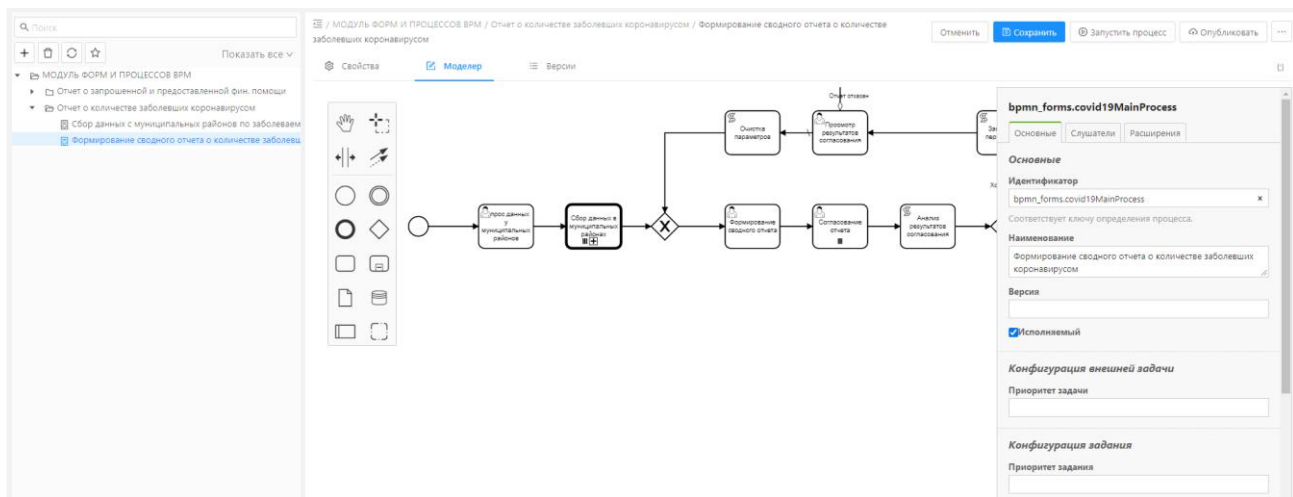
Поиск

Показать все

МОДУЛЬ ФОРМ И ПРОЦЕССОВ BPM
Отчет о запрошенной и предоставленной фин. помощи
Отчет о количестве заболевших коронавирусом
Сбор данных с муниципальных районов по заболеваем
Формирование сводного отчета о количестве заболевш

/ МОДУЛЬ ФОРМ И ПРОЦЕССОВ BPM / Отчет о количестве заболевших коронавирусом / Формирование сводного отчета о количестве заболевших коронавирусом

Отменить
Сохранить
Запустить процесс
Опубликовать
...

Свойства
Моделер
Версии

Отчет отозван
Очистка параметров
Просмотр результатов согласования
За пер
Хо
Запрос данных у муниципальных районов
Сбор данных в муниципальных районах
Формирование сводного отчета
Согласование отчета
Анализ результатов согласования

bpmn_forms.covid19MainProcess
Основные
Слушатели
Расширения

Основные
Идентификатор
bpmn_forms.covid19MainProcess
Соответствует ключу определения процесса.
Наименование
Формирование сводного отчета о количестве заболевших коронавирусом
Версия
Исполняемый

Конфигурация внешней задачи
Приоритет задачи

Конфигурация задания
Приоритет задания